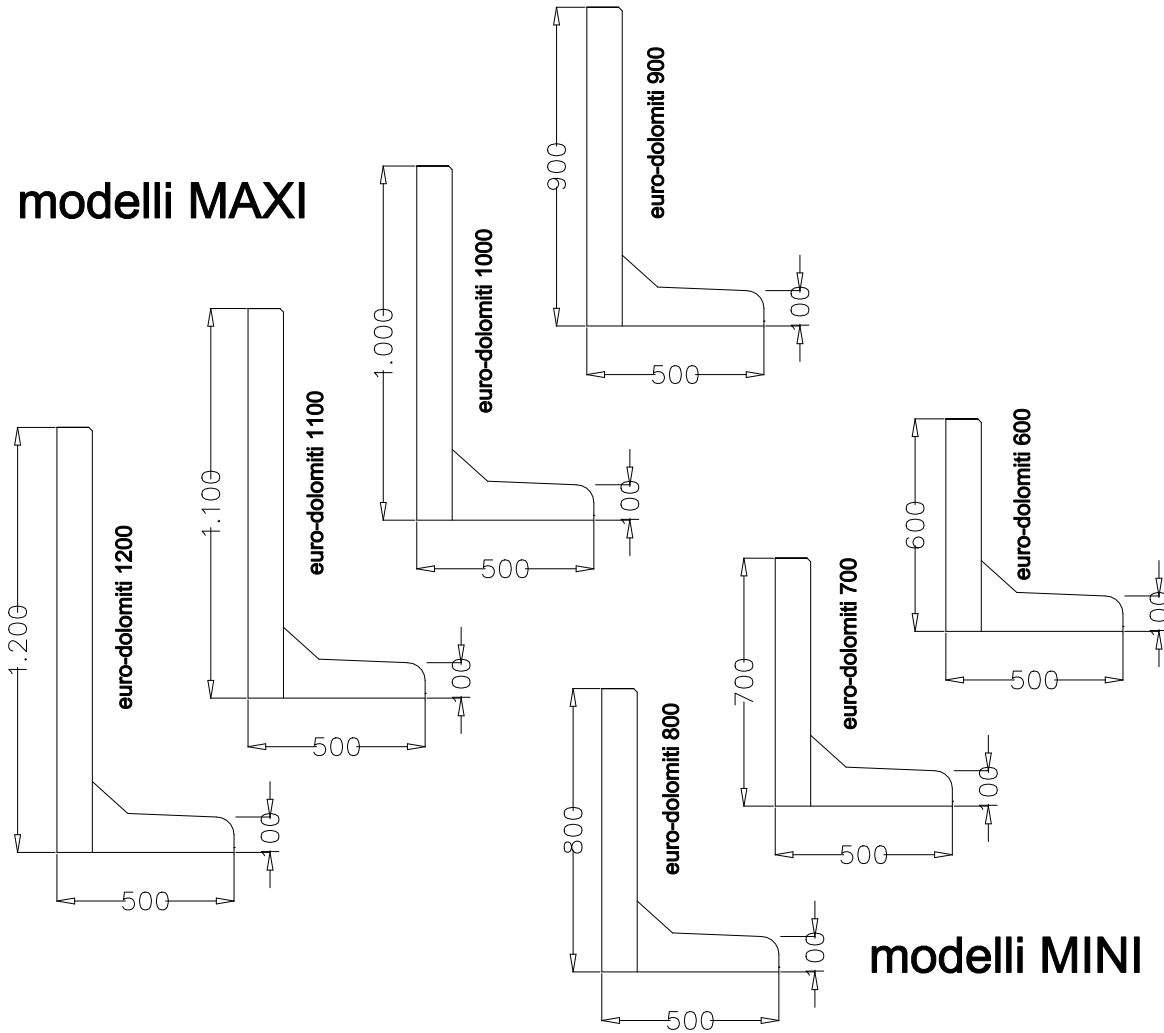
modelli MAXI

900
euro-dolomiti 900
100
500

1.000
euro-dolomiti 1000
100
500

1.100
euro-dolomiti 1100
100
500

1.200
euro-dolomiti 1200
100
500

600
euro-dolomiti 600
100
500

700
euro-dolomiti 700
100
500

800
euro-dolomiti 800
100
500

modelli MINI